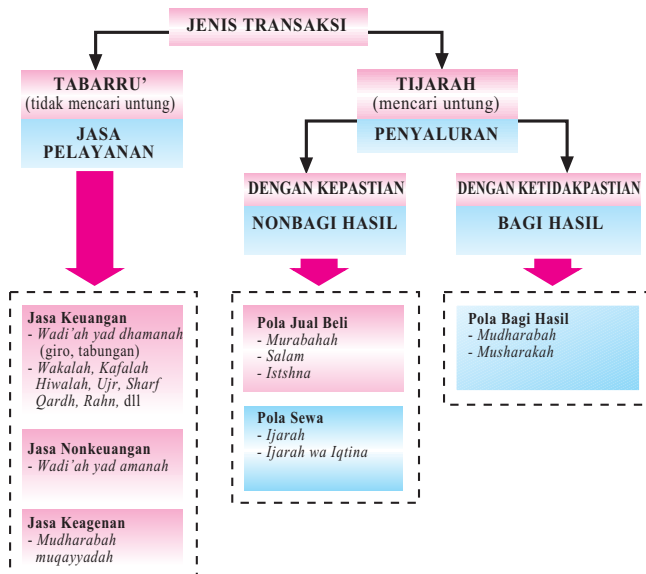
JENIS TRANSAKSI

TABARRU'
(tidak mencari untung)

JASA PELAYANAN

TIJARAH
(mencari untung)

PENYALURAN

DENGAN KEPASTIAN

NONBAGI HASIL

DENGAN KETIDAKPASTIAN

BAGI HASIL

Jasa Keuangan
- Wadi'ah yad dhamanah (giro, tabungan)
- Wakalah, Kafalah Hiwalah, Ujr, Sharf Qardh, Rahn, dll

Jasa Nonkeuangan
- Wadi'ah yad amanah

Jasa Keagenan
- Mudharabah muqayyadah

Pola Jual Beli
- Murabahah
- Salam
- Istshna

Pola Sewa
- Ijarah
- Ijarah wa Iqtina

Pola Bagi Hasil
- Mudharabah
- Musharakah